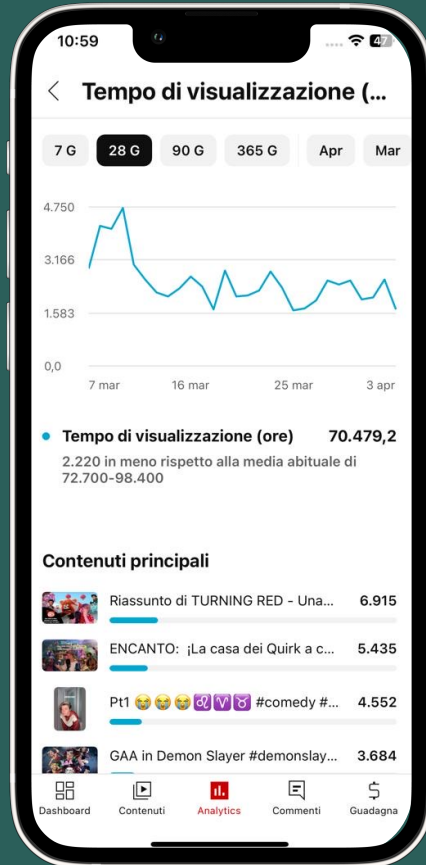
10:59

47

Tempo di visualizzazione (...

7 G 28 G 90 G 365 G Apr Mar

4.750
3.166
1.583
0,0

7 mar 16 mar 25 mar 3 apr

Tempo di visualizzazione (ore) 70.479,2

2.220 in meno rispetto alla media abituale di 72.700-98.400

Contenuti principali

Riassunto di TURNING RED - Una... 6.915

ENCANTO: ¡La casa dei Quirk a c... 5.435

Pt1 😭😭😭♌♈♉ #comedy #... 4.552

GAA in Demon Slayer #demonslay... 3.684

Dashboard Contenuti Analytics Commenti Guadagna